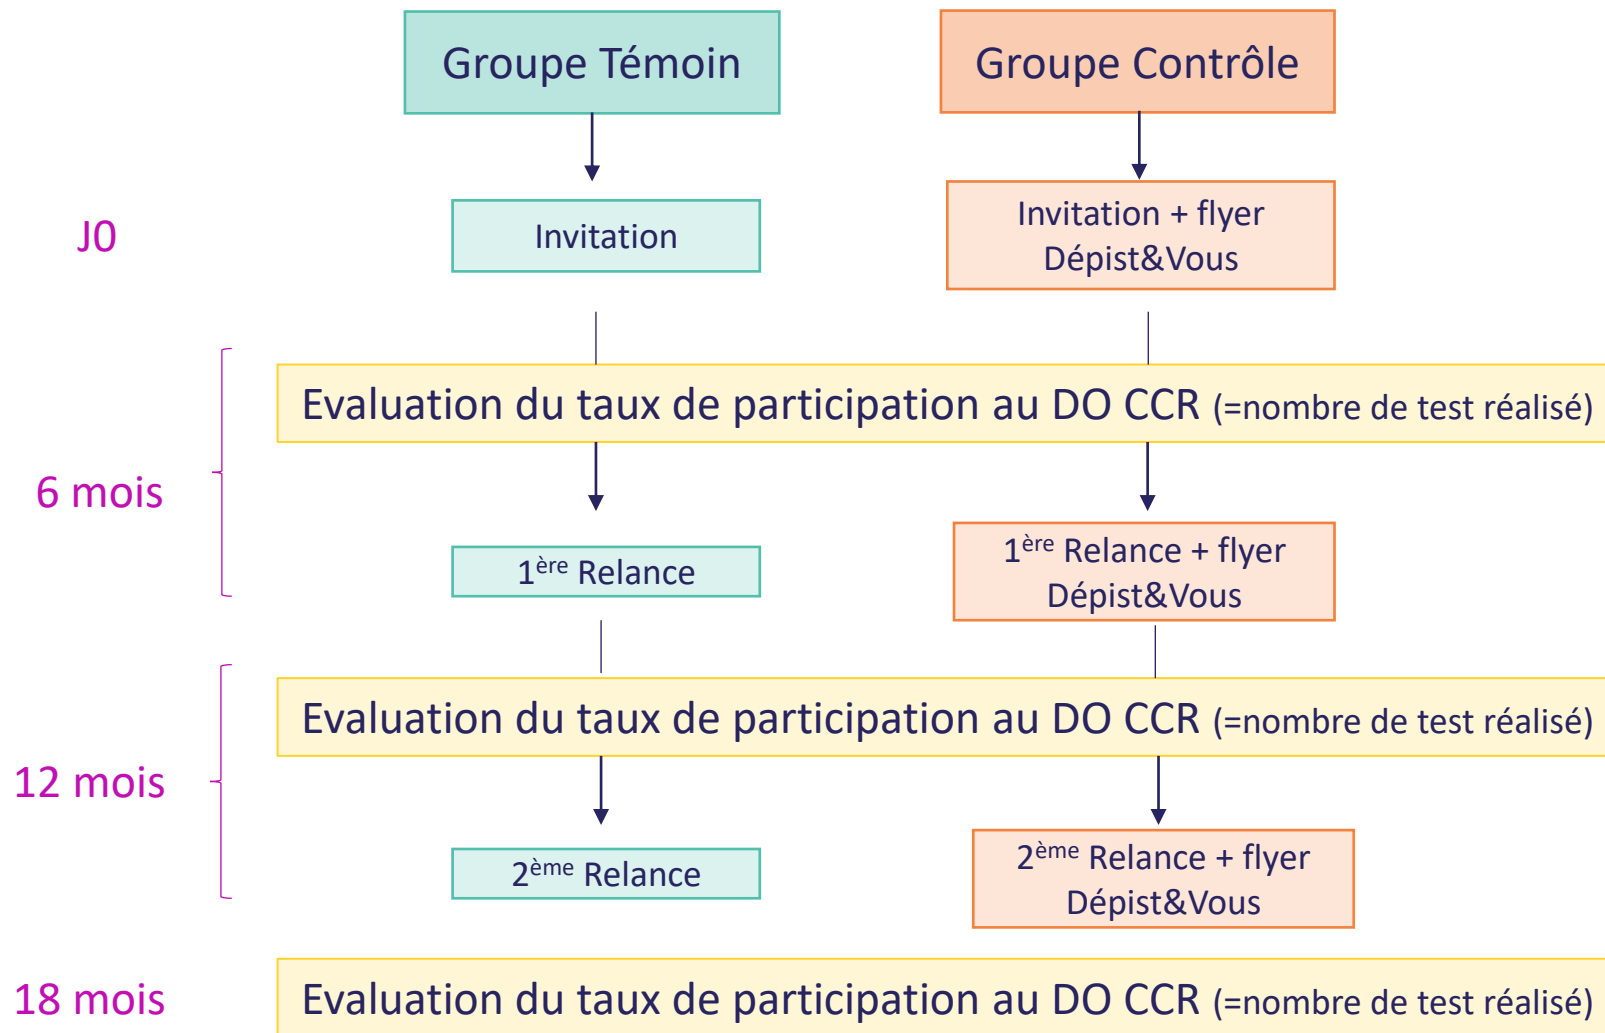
Groupe Témoin

Groupe Contrôle

J0

Invitation

Invitation + flyer Dépist&Vous

6 mois

Evaluation du taux de participation au DO CCR (=nombre de test réalisé)

1$^{ère}$ Relance

1$^{ère}$ Relance + flyer Dépist&Vous

12 mois

Evaluation du taux de participation au DO CCR (=nombre de test réalisé)

2$^{ème}$ Relance

2$^{ème}$ Relance + flyer Dépist&Vous

18 mois

Evaluation du taux de participation au DO CCR (=nombre de test réalisé)